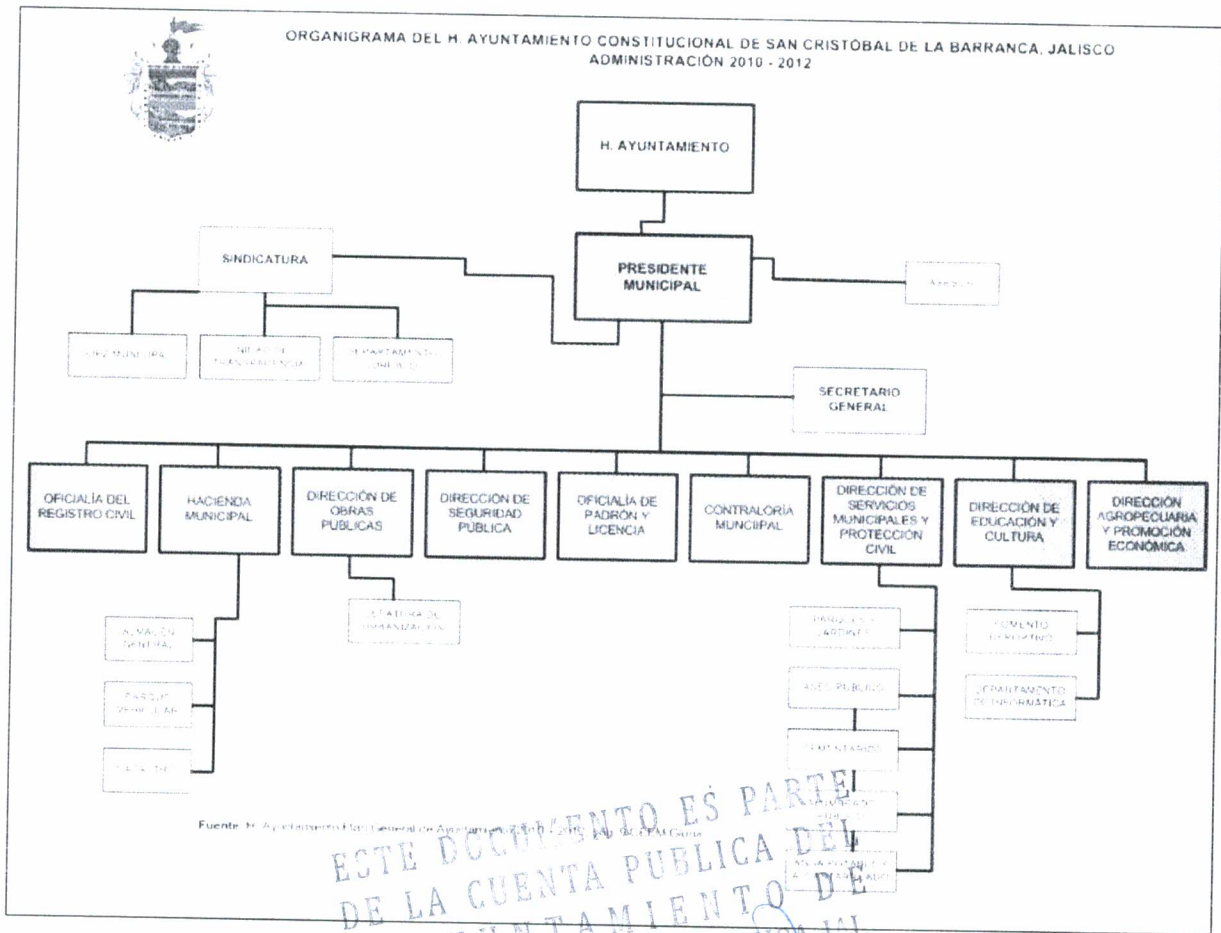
ORGANIGRAMA DEL H. AYUNTAMIENTO CONSTITUCIONAL DE SAN CRISTÓBAL DE LA BARRANCA, JALISCO
ADMINISTRACIÓN 2010 - 2012

H. AYUNTAMIENTO

SINDICATURA

PRESIDENTE MUNICIPAL

ASESOR

JUEZ MUNICIPAL

UNIDAD DE TRANSPARENCIA

DEPARTAMENTO JURÍDICO

SECRETARIO GENERAL

OFICIALÍA DEL REGISTRO CIVIL

HACIENDA MUNICIPAL

DIRECCIÓN DE OBRAS PUBLICAS

DIRECCIÓN DE SEGURIDAD PÚBLICA

OFICIALÍA DE PADRÓN Y LICENCIA

CONTRALORÍA MUNCIIPAL

DIRECCIÓN DE SERVICIOS MUNICIPALES Y PROTECCIÓN CIVIL

DIRECCIÓN DE EDUCACIÓN Y CULTURA

DIRECCIÓN AGROPECUARIA Y PROMOCIÓN ECONÓMICA

ALMACÉN GENERAL

PARQUE VEHICULAR

CATASTRO

JEFATURA DE URBANIZACIÓN

PARQUES Y JARDINES

ASEO PÚBLICO

CEMENTARIOS

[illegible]

AGUA POTABLE Y ALCANTARILLADO

FOMENTO DEPORTIVO

DEPARTAMENTO DE INFORMÁTICA

Fuente: H. Ayuntamiento Plan General de Ayuntamiento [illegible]

ESTE DOCUMENTO ES PARTE DE LA CUENTA PUBLICA DEL AYUNTAMIENTO DE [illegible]